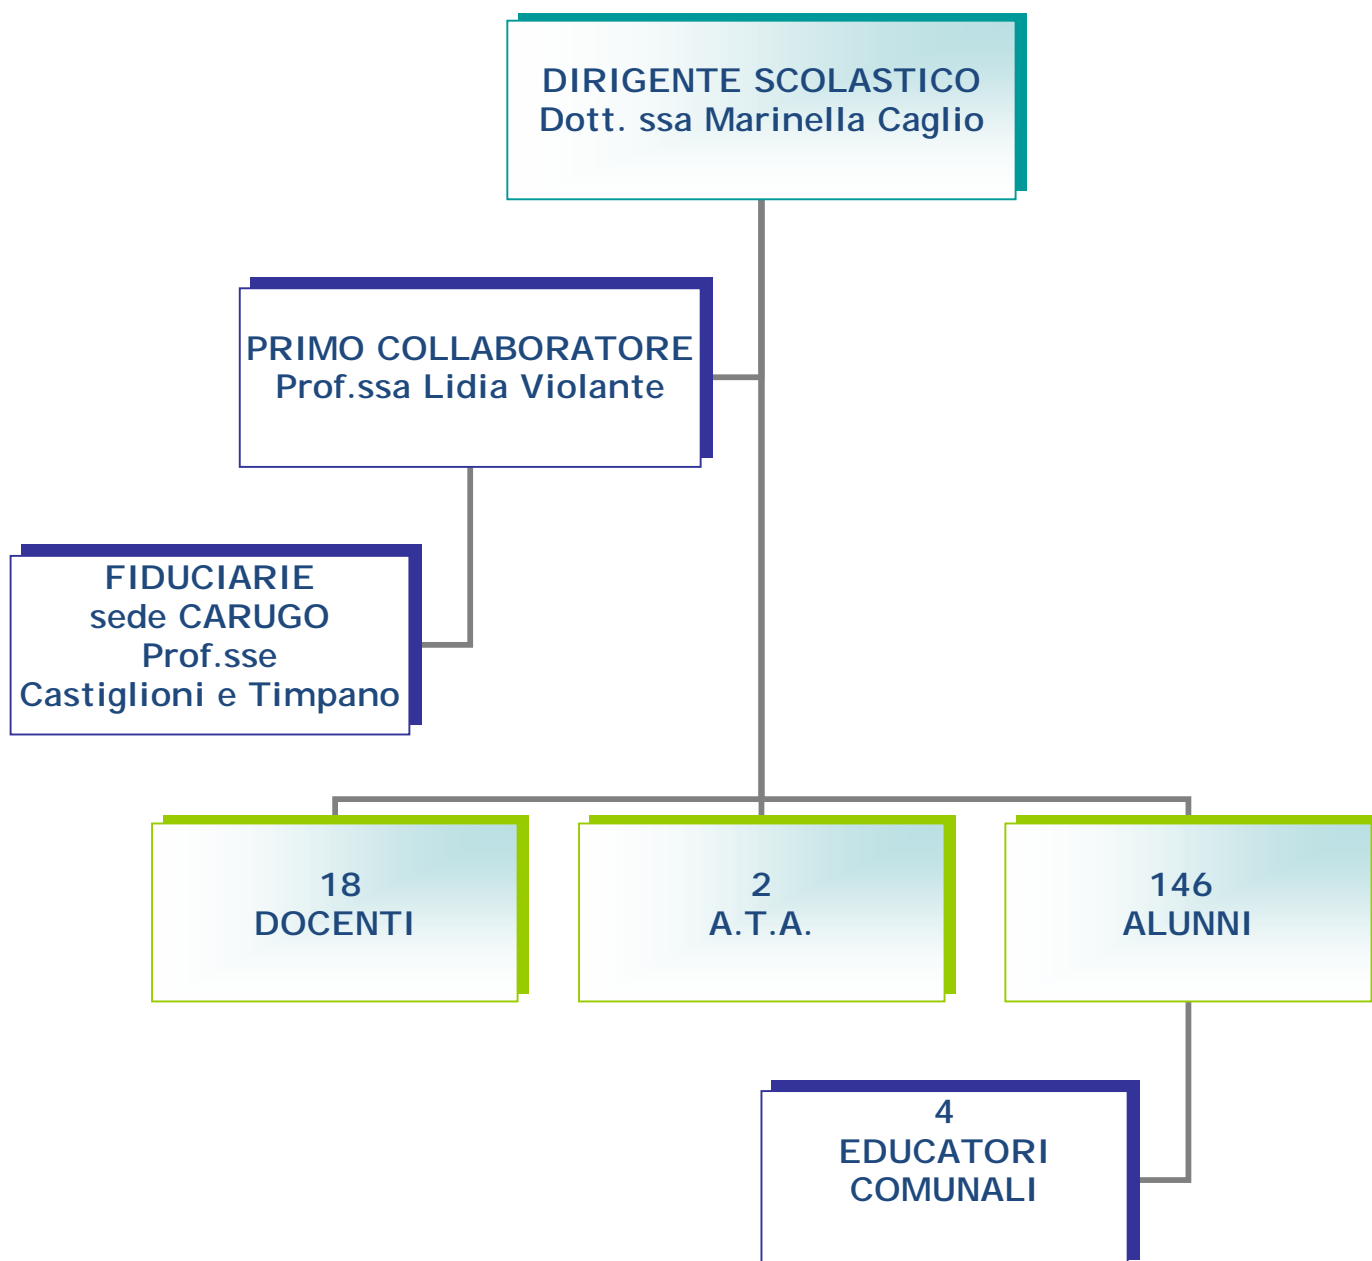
DIRIGENTE SCOLASTICO
Dott. ssa Marinella Caglio

PRIMO COLLABORATORE
Prof.ssa Lidia Violante

FIDUCIARIE
sede CARUGO
Prof.sse
Castiglioni e Timpano

18
DOCENTI

2
A.T.A.

146
ALUNNI

4
EDUCATORI
COMUNALI